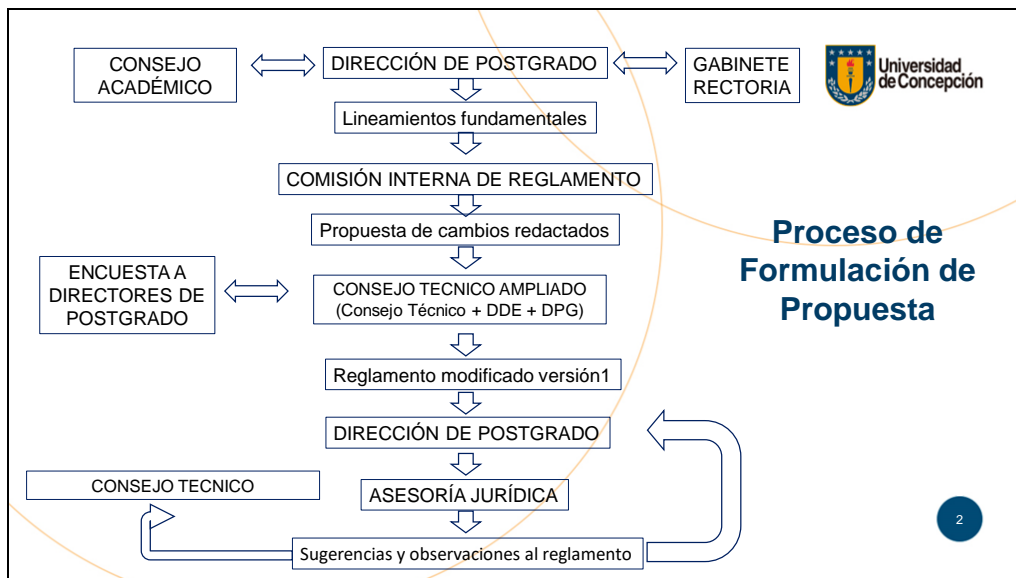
CONSEJO ACADÉMICO

DIRECCIÓN DE POSTGRADO

GABINETE RECTORIA

Universidad de Concepción

Lineamientos fundamentales

COMISIÓN INTERNA DE REGLAMENTO

Propuesta de cambios redactados

Proceso de Formulación de Propuesta

ENCUESTA A DIRECTORES DE POSTGRADO

CONSEJO TECNICO AMPLIADO (Consejo Técnico + DDE + DPG)

Reglamento modificado versión1

DIRECCIÓN DE POSTGRADO

CONSEJO TECNICO

ASESORÍA JURÍDICA

Sugerencias y observaciones al reglamento

2